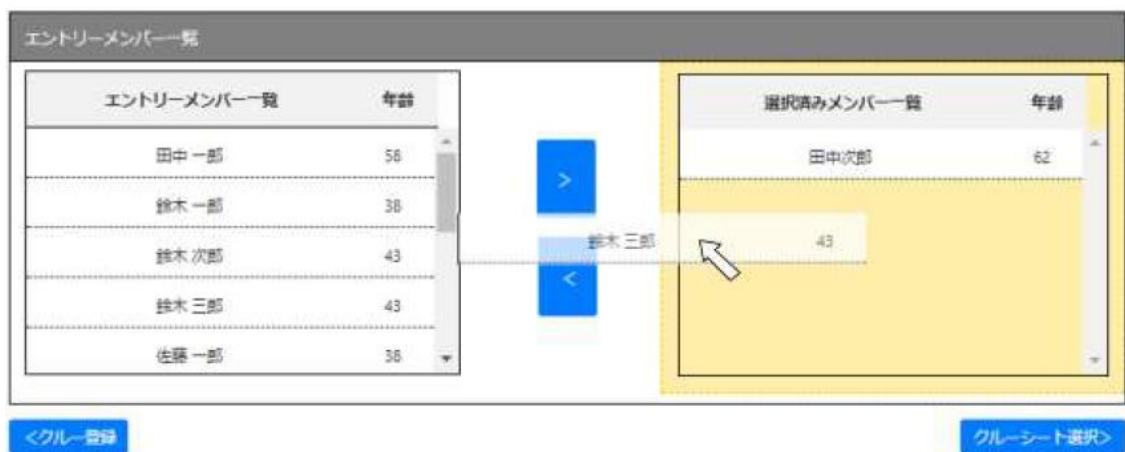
エントリーメンバー一覧

| エントリーメンバー一覧 | 年齢 |
|---|---|
| 田中 一郎 | 56 |
| 鈴木 一郎 | 38 |
| 鈴木 次郎 | 43 |
| 鈴木 三郎 | 43 |
| 佐藤 一郎 | 36 |

>

<

鈴木 三郎 43

| 選択済みメンバー一覧 | 年齢 |
|---|---|
| 田中次郎 | 62 |

<クルー登録

クルーシート選択>